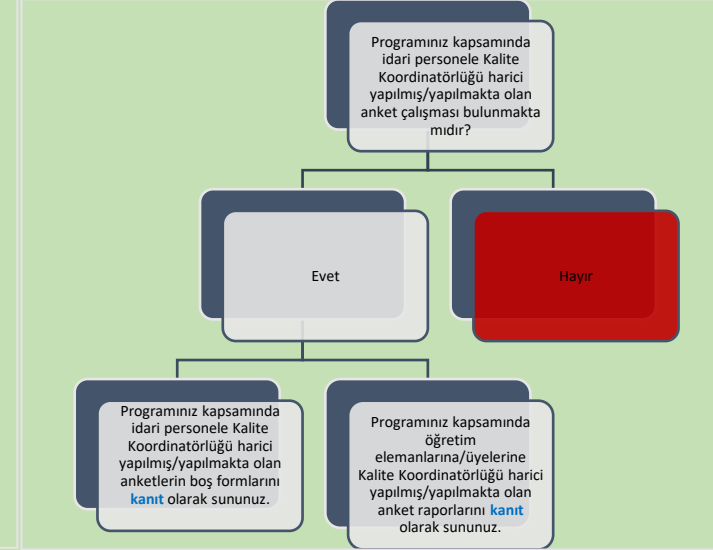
Programınız kapsamında idari personele Kalite Koordinatörlüğü harici yapılmış/yapılmakta olan anket çalışması bulunmakta mıdır?

Evet

Hayır

Programınız kapsamında idari personele Kalite Koordinatörlüğü harici yapılmış/yapılmakta olan anketlerin boş formlarını kanıt olarak sununuz.

Programınız kapsamında öğretim elemanlarına/üyelerine Kalite Koordinatörlüğü harici yapılmış/yapılmakta olan anket raporlarını kanıt olarak sununuz.